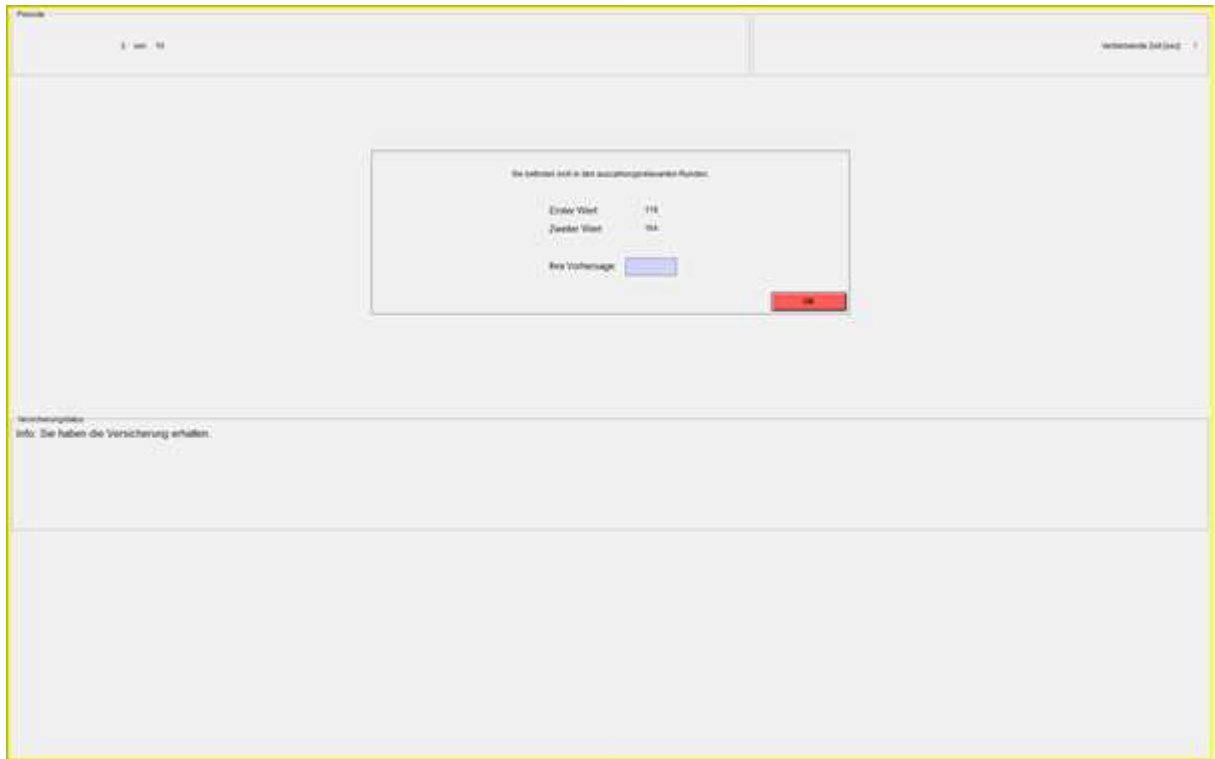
Periode

1 von 10

Verbleibende Zeit [sec]: 1

Sie befinden sich in den auszahlungsrelevanten Runden.

Erster Wert 119

Zweiter Wert 164

Ihre Vorhersage:

OK

Versicherungsstatus

Info: Sie haben die Versicherung erhalten.